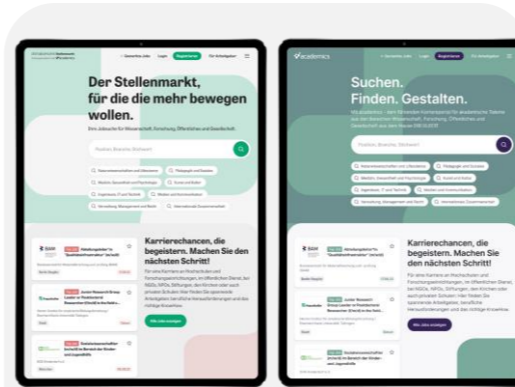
academics

Gemerkte Jobs  Login  Registrieren  Für Arbeitgeber

Der Stellenmarkt, für die die mehr bewegen wollen.

Das Jobportal für Wissenschaft, Forschung, Öffentliches und Gesellschaft.

Position, Branche, Stichwort

Karrierechancen, die begeistern. Machen Sie den nächsten Schritt!

Alle Jobs anzeigen

academics

Gemerkte Jobs  Login  Registrieren  Für Arbeitgeber

Suchen. Finden. Gestalten.

Position, Branche, Stichwort

Karrierechancen, die begeistern. Machen Sie den nächsten Schritt!

Alle Jobs anzeigen